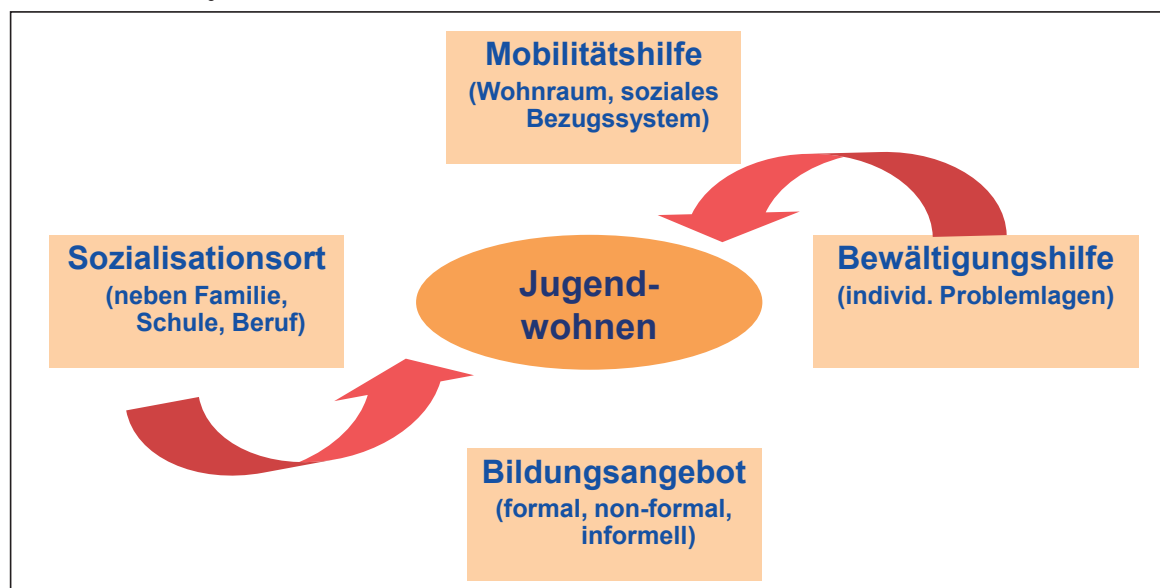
Mobilitätshilfe
(Wohnraum, soziales Bezugssystem)

Sozialisationsort
(neben Familie, Schule, Beruf)

Jugend-
wohnen

Bewältigungshilfe
(individ. Problemlagen)

Bildungsangebot
(formal, non-formal, informell)